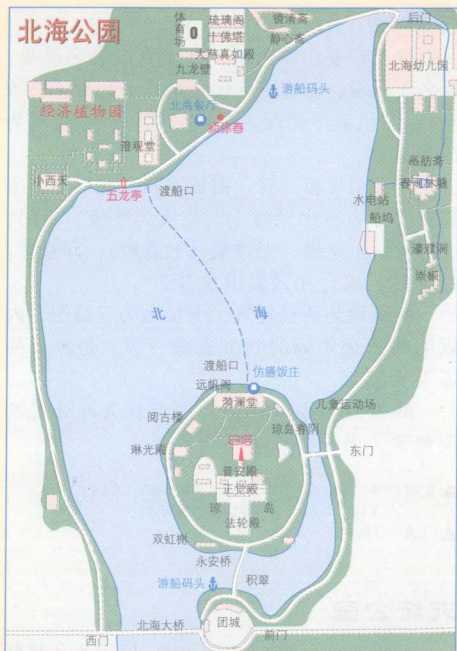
北海公园

体育场
琉璃阁
万佛楼
大慈真如殿
九龙壁
镜清斋
静心斋
后门
北海幼儿园
北海餐厅
游船码头
海棠春
经济植物园
澄观堂
小西天
五龙亭
渡船口
画舫斋
春雨林塘
水电站
船坞
濠濮间
崇椒
北
海
渡船口
远帆阁
仿膳饭庄
漪澜堂
阅古楼
儿童运动场
琳光殿
琼岛春阴
白塔
普安殿
正觉殿
东门
琼
岛
法轮殿
双虹榭
永安桥
游船码头
积翠
北海大桥
团城
西门
前门